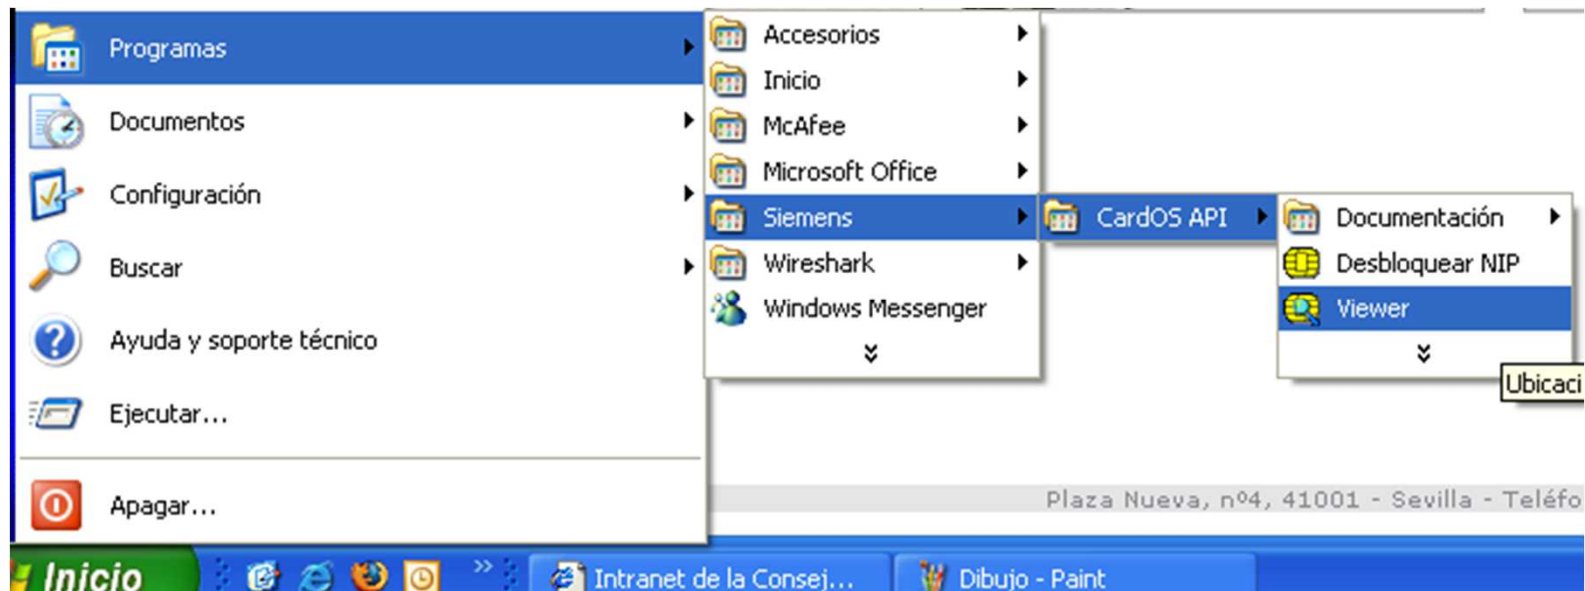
Programas
Documentos
Configuración
Buscar
Ayuda y soporte técnico
Ejecutar...
Apagar...

Accesorios
Inicio
McAfee
Microsoft Office
Siemens
Wireshark
Windows Messenger

CardOS API

Documentación
Desbloquear NIP
Viewer

Ubicaci

Plaza Nueva, nº4, 41001 - Sevilla - Teléfo

Inicio
Intranet de la Consej...
Dibujo - Paint